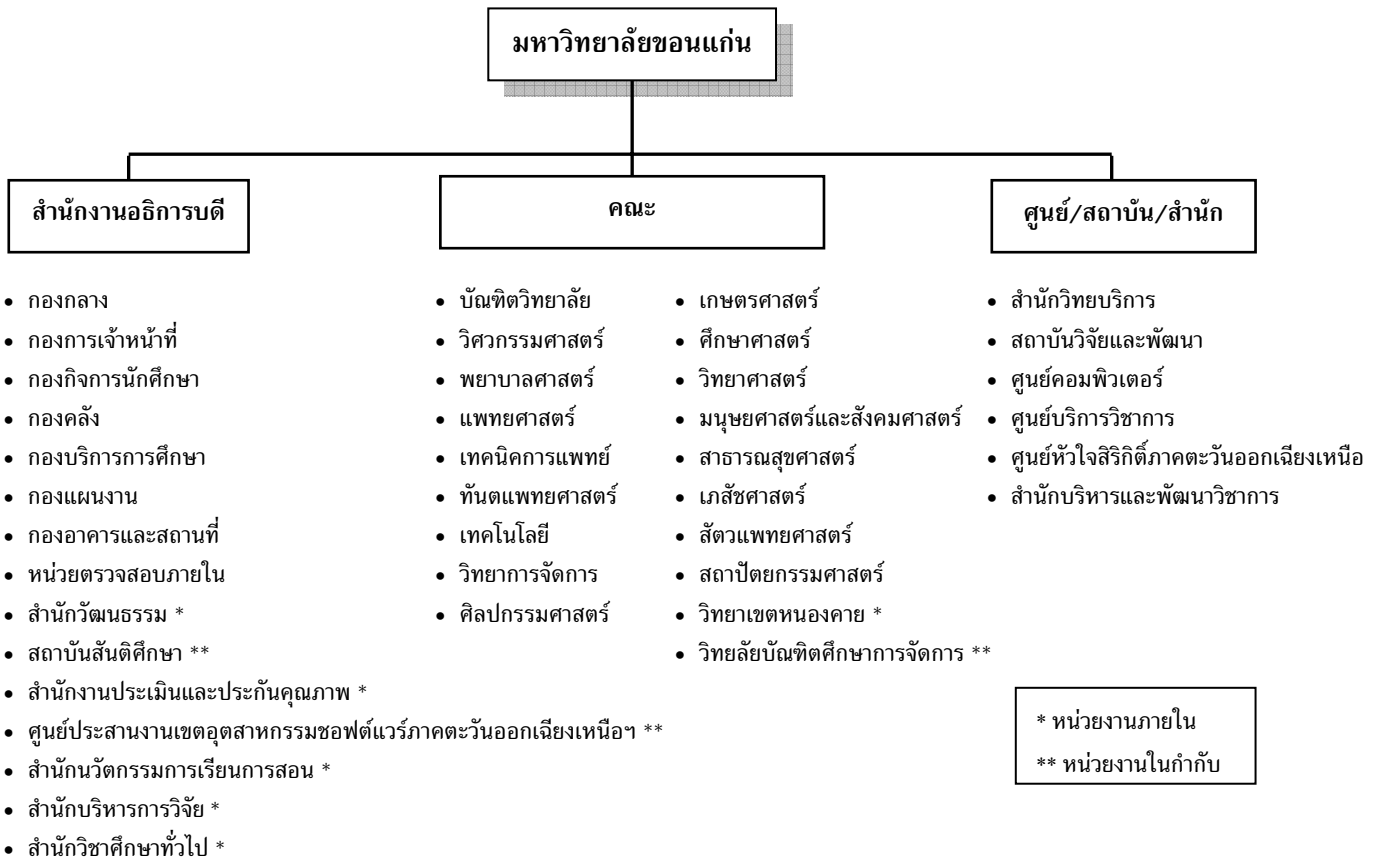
มหาวิทยาลัยขอนแก่น

สำนักงานอธิการบดี

คณะ

ศูนย์/สถาบัน/สำนัก

• กองกลาง
• กองการเจ้าหน้าที่
• กองกิจการนักศึกษา
• กองคลัง
• กองบริการการศึกษา
• กองแผนงาน
• กองอาคารและสถานที่
• หน่วยตรวจสอบภายใน
• สำนักวัฒนธรรม *
• สถาบันสันติศึกษา **
• สำนักงานประเมินและประกันคุณภาพ *
• ศูนย์ประสานงานเขตอุตสาหกรรมซอฟต์แวร์ภาคตะวันออกเฉียงเหนือฯ **
• สำนักนวัตกรรมการเรียนการสอน *
• สำนักบริหารการวิจัย *
• สำนักวิชาศึกษาทั่วไป *

• บัณฑิตวิทยาลัย
• วิศวกรรมศาสตร์
• พยาบาลศาสตร์
• แพทยศาสตร์
• เทคนิคการแพทย์
• ทันตแพทยศาสตร์
• เทคโนโลยี
• วิทยาการจัดการ
• ศิลปกรรมศาสตร์

• เกษตรศาสตร์
• ศึกษาศาสตร์
• วิทยาศาสตร์
• มนุษยศาสตร์และสังคมศาสตร์
• สาธารณสุขศาสตร์
• เภสัชศาสตร์
• สัตวแพทยศาสตร์
• สถาปัตยกรรมศาสตร์
• วิทยาเขตหนองคาย *
• วิทยลัยบัณฑิตศึกษาการจัดการ **

• สำนักวิทยบริการ
• สถาบันวิจัยและพัฒนา
• ศูนย์คอมพิวเตอร์
• ศูนย์บริการวิชาการ
• ศูนย์หัวใจสิริกิติ์ภาคตะวันออกเฉียงเหนือ
• สำนักบริหารและพัฒนาวิชาการ

* หน่วยงานภายใน
** หน่วยงานในกำกับ